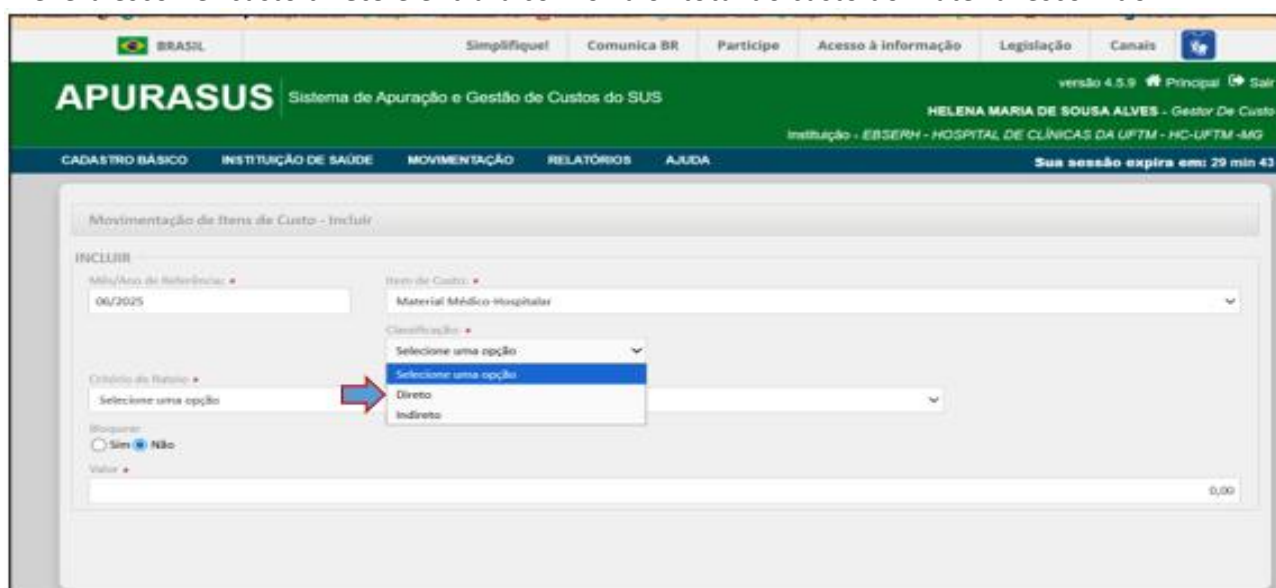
BRASIL | Simplifique! | Comunica BR | Participe | Acesso à informação | Legislação | Canais

APURASUS Sistema de Apuração e Gestão de Custos do SUS

versão 4.5.9 Principal Sair

HELENA MARIA DE SOUSA ALVES - Gestor De Custo

Instituição - EBSERH - HOSPITAL DE CLÍNICAS DA UFTM - HC-UFTM -MG

CADASTRO BÁSICO | INSTITUIÇÃO DE SAÚDE | MOVIMENTAÇÃO | RELATÓRIOS | AJUDA

Sua sessão expira em: 29 min 43

Movimentação de Itens de Custo - Incluir

INCLUIR

Mês/Ano de Referência: *

06/2025

Item de Custo: *

Material Médico-Hospitalar

Classificação: *

Selecione uma opção

Selecione uma opção

Direto

Indireto

Critério de Rateio *

Selecione uma opção

Bloquear

Sim Não

Valor *

0,00